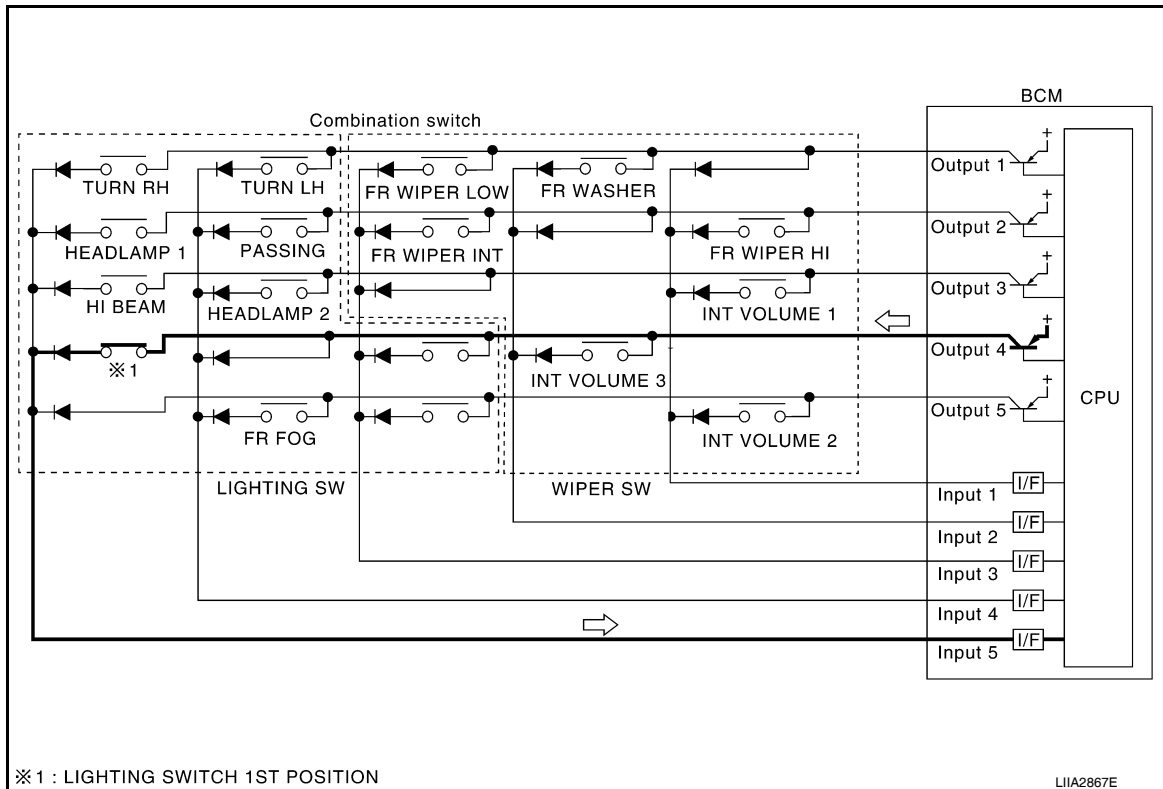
Combination switch

BCM

TURN RH
TURN LH
FR WIPER LOW
FR WASHER
HEADLAMP 1
PASSING
FR WIPER INT
FR WIPER HI
HI BEAM
HEADLAMP 2
INT VOLUME 1
※1
INT VOLUME 3
FR FOG
INT VOLUME 2
LIGHTING SW
WIPER SW

Output 1
Output 2
Output 3
Output 4
Output 5
CPU
Input 1
Input 2
Input 3
Input 4
Input 5
I/F
I/F
I/F
I/F
I/F

※1 : LIGHTING SWITCH 1ST POSITION

LIIA2867E